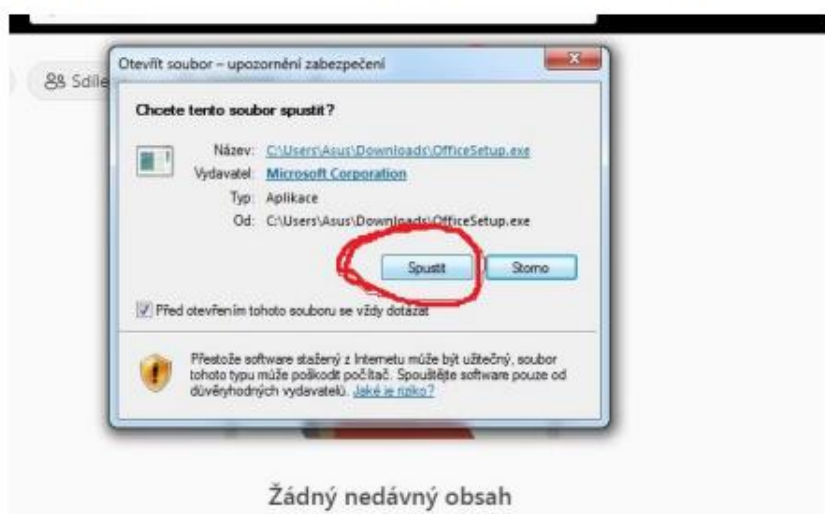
Sdíle

Otevřít soubor – upozornění zabezpečení

Chcete tento soubor spustit?

Název: C:\Users\Asus\Downloads\OfficeSetup.exe
Vydavatel: Microsoft Corporation
Typ: Aplikace
Od: C:\Users\Asus\Downloads\OfficeSetup.exe

Spustit Storno

Před otevřením tohoto souboru se vždy dotázat

Přestože software stažený z Internetu může být užitečný, soubor tohoto typu může poškodit počítač. Spouštějte software pouze od důvěryhodných vydavatelů. Jaké je riziko?

Žádný nedávný obsah